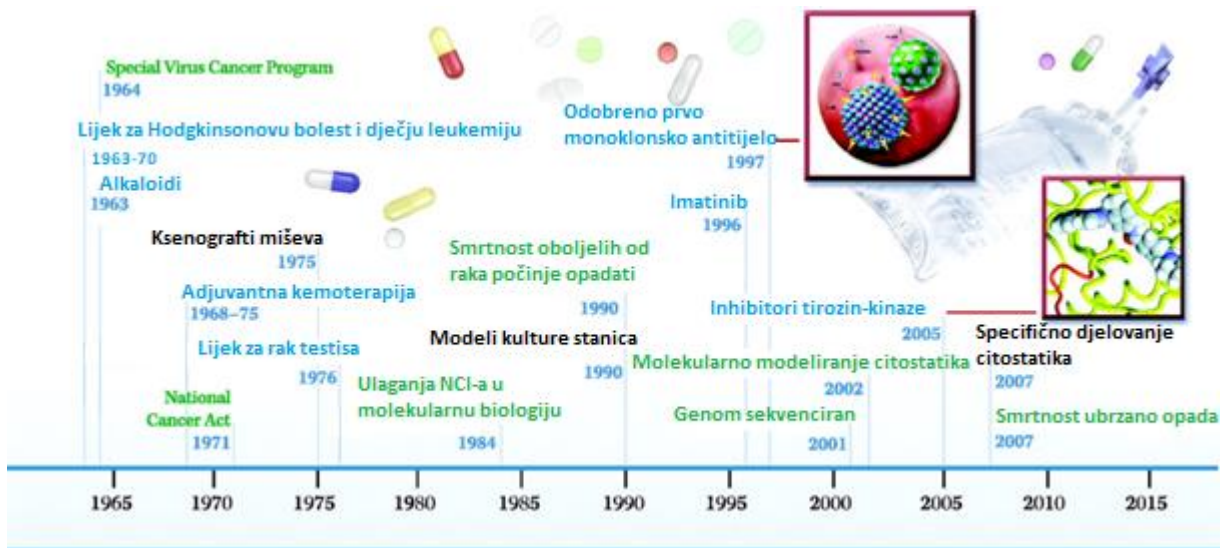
Special Virus Cancer Program
1964

Lijek za Hodgkinsonovu bolest i dječju leukemiju
1963-70

Alkaloidi
1963

Ksenografti miševa
1975

Adjuvantna kemoterapija
1968–75

Lijek za rak testisa
1976

National Cancer Act
1971

Ulaganja NCI-a u molekularnu biologiju
1984

Modeli kulture stanica
1990

Smrtnost oboljelih od raka počinje opadati
1990

Odobreno prvo monoklonsko antitijelo
1997

Imatinib
1996

Inhibitori tirozin-kinaze
2005

Molekularno modeliranje citostatika
2002

Genom sekvenciran
2001

Specifično djelovanje citostatika
2007

Smrtnost ubrzano opada
2007

1965 1970 1975 1980 1985 1990 1995 2000 2005 2010 2015